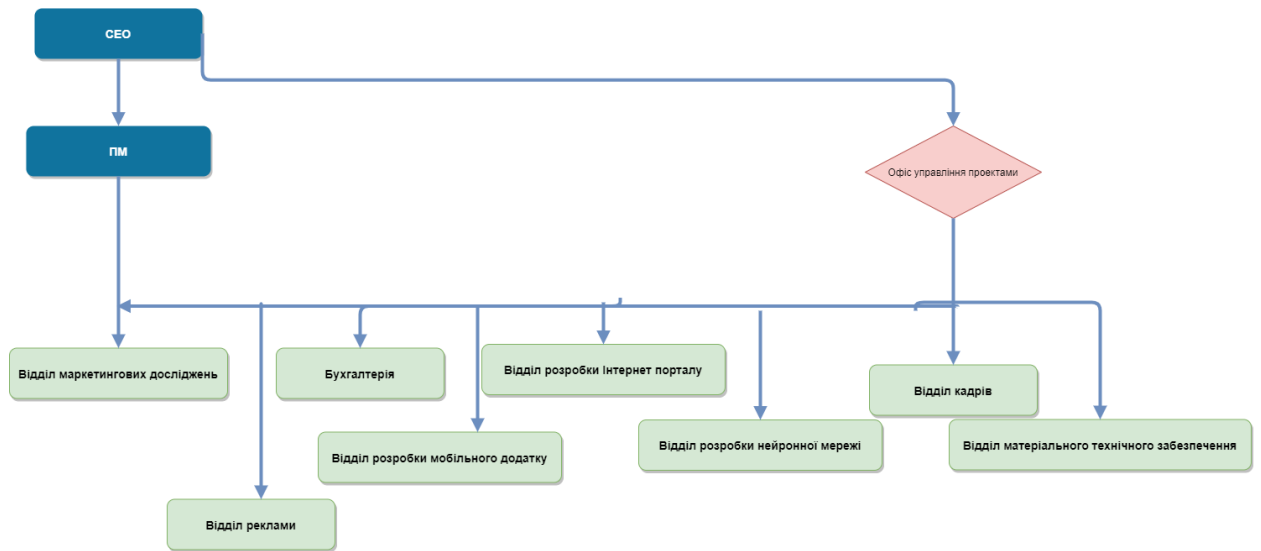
CEO

ПМ

Офіс управління проектами

Відділ маркетингових досліджень

Бухгалтерія

Відділ розробки Інтернет порталу

Відділ кадрів

Відділ розробки мобільного додатку

Відділ розробки нейронної мережі

Відділ матеріального технічного забезпечення

Відділ реклами